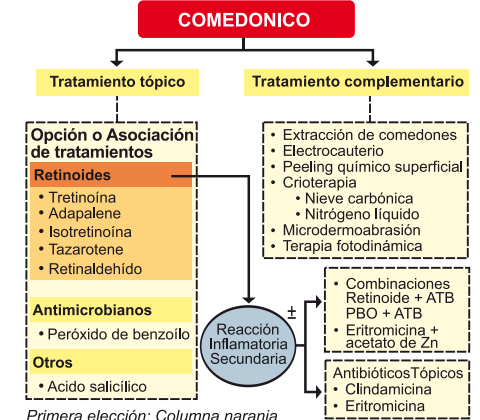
COMEDONICO

Tratamiento tópico

Tratamiento complementario

Opción o Asociación de tratamientos

Retinoides
• Tretinoína
• Adapalene
• Isotretinoína
• Tazarotene
• Retinaldehído

Antimicrobianos
• Peróxido de benzoílo

Otros
• Acido salicílico

• Extracción de comedones
• Electrocauterio
• Peeling químico superficial
• Crioterapia
• Nieve carbónica
• Nitrógeno líquido
• Microdermoabrasión
• Terapia fotodinámica

Reacción Inflamatoria Secundaria

±

• Combinaciones Retinoide + ATB PBO + ATB
• Eritromicina + acetato de Zn

AntibióticosTópicos
• Clindamicina
• Eritromicina

Primera elección: Columna naranja